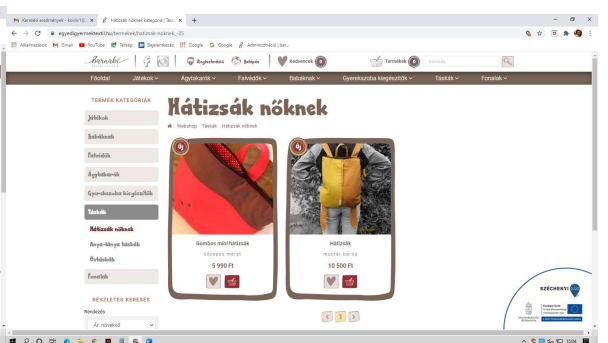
Keresési eredmények - kovts10@ ×
Hátizsák nőknek kategória | Ter ×
+

egyedigyermektextil.hu/termekek/hatizsak-noknek_-25

Alkalmazások Gmail YouTube Térkép Sajatmeseim Google Google Adminisztráció | ker...

Bejelentkezés Belépés Kedvencek 0 Termékek 0 Keresés

Főoldal Játékok Ágytakarók Falvédők Babáknak Gyerekszoba kiegészítők Táskák Foncitak

TERMÉK KATEGÓRIÁK

Játékok
Babáknak
Falvédők
Ágytakarók
Gyerekszoba kiegészítők
Táskák
Hátizsák nőknek
Anya-lánya táskák
Óvodásoknak
Foncitak

RÉSZLETES KERESÉS
Rendezés
Ár, növekvő

Hátizsák nőknek

Webshop Táskák Hátizsák nőknek

Ú

Gombos mini hátizsák
kápsapos mintás
5 990 Ft

Ú

Hátizsák
mustár-barna
10 500 Ft

1

SZÉCHENYI 2020